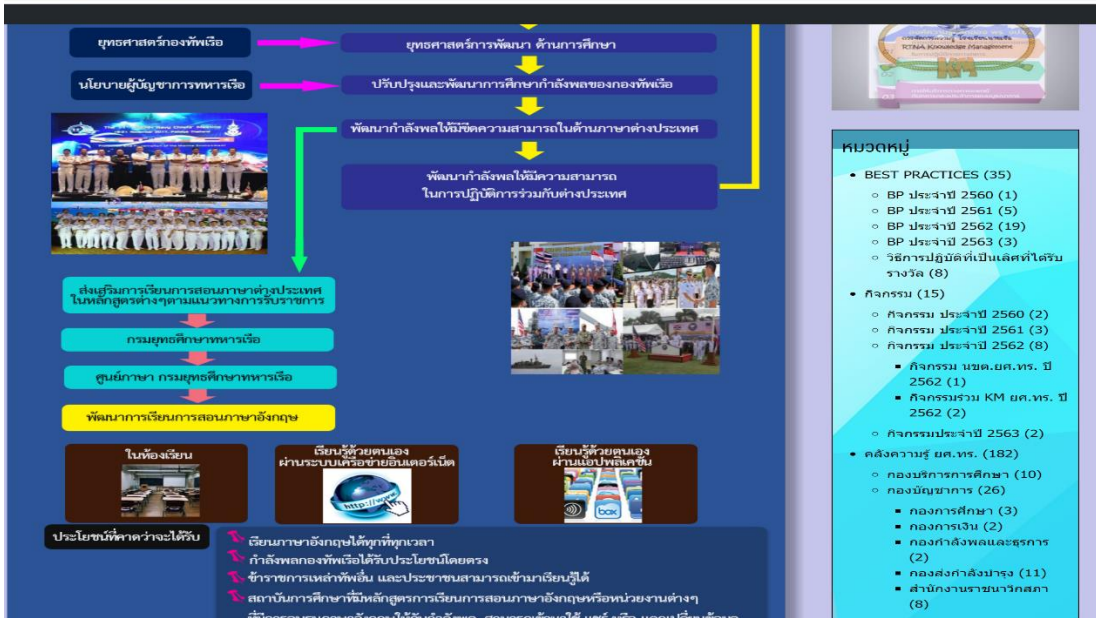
ยุทธศาสตร์กองทัพเรือ

ยุทธศาสตร์การพัฒนา ด้านการศึกษา

นโยบายผู้บัญชาการทหารเรือ

ปรับปรุงและพัฒนาการศึกษากำลังพลของกองทัพเรือ

พัฒนากำลังพลให้มีขีดความสามารถในด้านภาษาต่างประเทศ

พัฒนากำลังพลให้มีความสามารถ ในการปฏิบัติการร่วมกับต่างประเทศ

ส่งเสริมการเรียนการสอนภาษาต่างประเทศ ในหลักสูตรต่างๆตามแนวทางการรับราชการ

กรมยุทธศึกษาทหารเรือ

ศูนย์ภาษา กรมยุทธศึกษาทหารเรือ

พัฒนาการเรียนการสอนภาษาอังกฤษ

ในห้องเรียน

เรียนรู้ด้วยตนเอง ผ่านระบบเครือข่ายอินเตอร์เน็ต

เรียนรู้ด้วยตนเอง ผ่านแอปพลิเคชั่น

ประโยชน์ที่คาดว่าจะได้รับ

เรียนภาษาอังกฤษได้ทุกที่ทุกเวลา

กำลังพลกองทัพเรือได้รับประโยชน์โดยตรง

ข้าราชการเหล่าทัพอื่น และประชาชนสามารถเข้ามาเรียนรู้ได้

สถาบันการศึกษาที่มีหลักสูตรการเรียนการสอนภาษาอังกฤษหรือหน่วยงานต่างๆ

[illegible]

RTNA Knowledge Management

หมวดหมู่

- BEST PRACTICES (35)
  - BP ประจำปี 2560 (1)
  - BP ประจำปี 2561 (5)
  - BP ประจำปี 2562 (19)
  - BP ประจำปี 2563 (3)
  - วิธีการปฏิบัติที่เป็นเลิศที่ได้รับรางวัล (8)
- กิจกรรม (15)
  - กิจกรรม ประจำปี 2560 (2)
  - กิจกรรม ประจำปี 2561 (3)
  - กิจกรรม ประจำปี 2562 (8)
    - กิจกรรม นขต.ยศ.ทร. ปี 2562 (1)
    - กิจกรรมร่วม KM ยศ.ทร. ปี 2562 (2)
  - กิจกรรมประจำปี 2563 (2)
- คลังความรู้ ยศ.ทร. (182)
  - กองบริการการศึกษา (10)
  - กองบัญชาการ (26)
    - กองการศึกษา (3)
    - กองการเงิน (2)
    - กองกำลังพลและธุรการ (2)
    - กองส่งกำลังบำรุง (11)
    - สำนักงานราชนาวิกสภา (8)